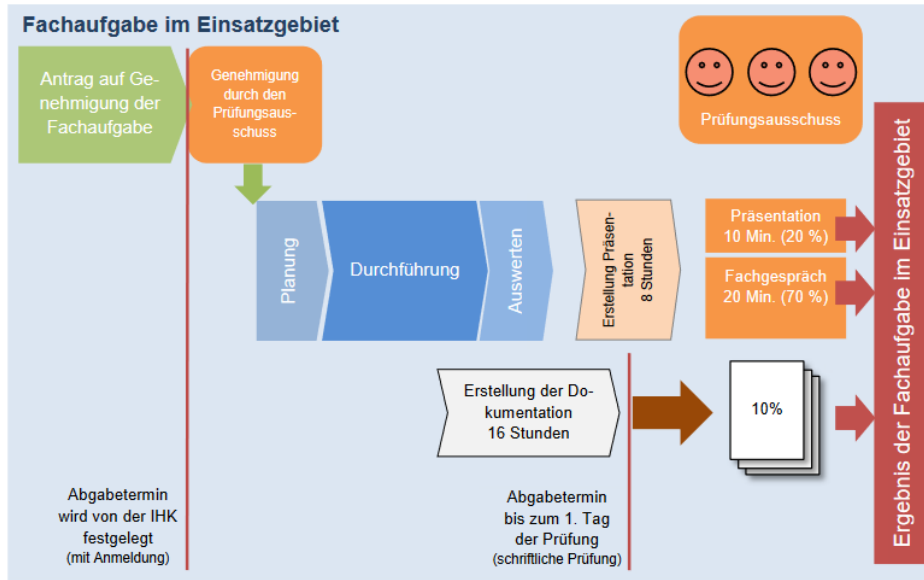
Fachaufgabe im Einsatzgebiet

Antrag auf Genehmigung der Fachaufgabe

Genehmigung durch den Prüfungsausschuss

Prüfungsausschuss

Planung

Durchführung

Auswerten

Erstellung Präsentation 8 Stunden

Präsentation 10 Min. (20 %)

Fachgespräch 20 Min. (70 %)

Erstellung der Dokumentation 16 Stunden

10%

Ergebnis der Fachaufgabe im Einsatzgebiet

Abgabetermin wird von der IHK festgelegt (mit Anmeldung)

Abgabetermin bis zum 1. Tag der Prüfung (schriftliche Prüfung)